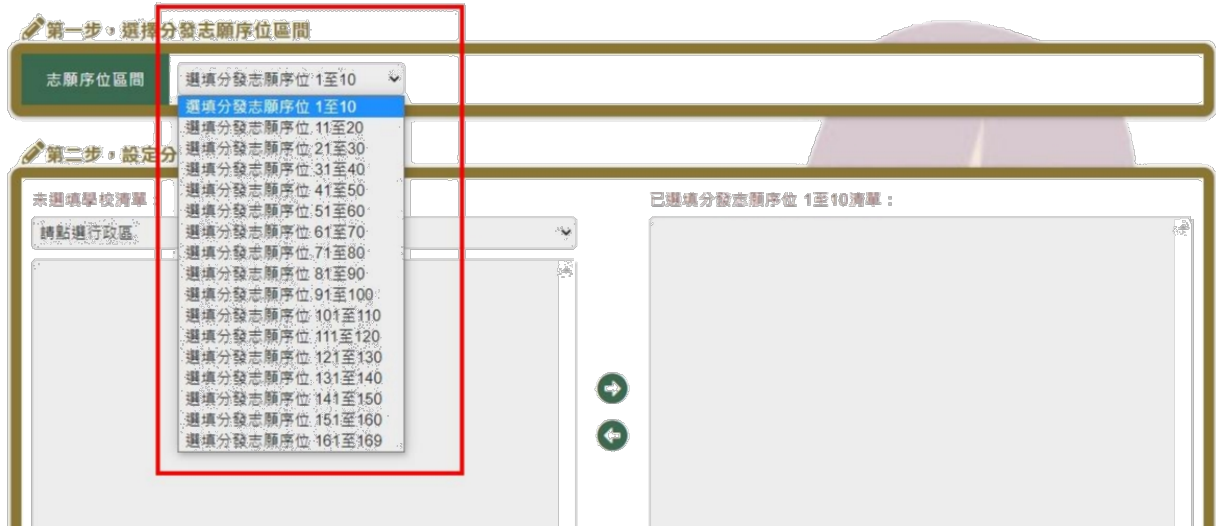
第一步：選擇分發志願序位區間

志願序位區間

選填分發志願序位 1至10

選填分發志願序位 1至10
選填分發志願序位 11至20
選填分發志願序位 21至30
選填分發志願序位 31至40
選填分發志願序位 41至50
選填分發志願序位 51至60
選填分發志願序位 61至70
選填分發志願序位 71至80
選填分發志願序位 81至90
選填分發志願序位 91至100
選填分發志願序位 101至110
選填分發志願序位 111至120
選填分發志願序位 121至130
選填分發志願序位 131至140
選填分發志願序位 141至150
選填分發志願序位 151至160
選填分發志願序位 161至169

第二步：設定分

未選填學校清單：

請點選行政區

已選填分發志願序位 1至10清單：